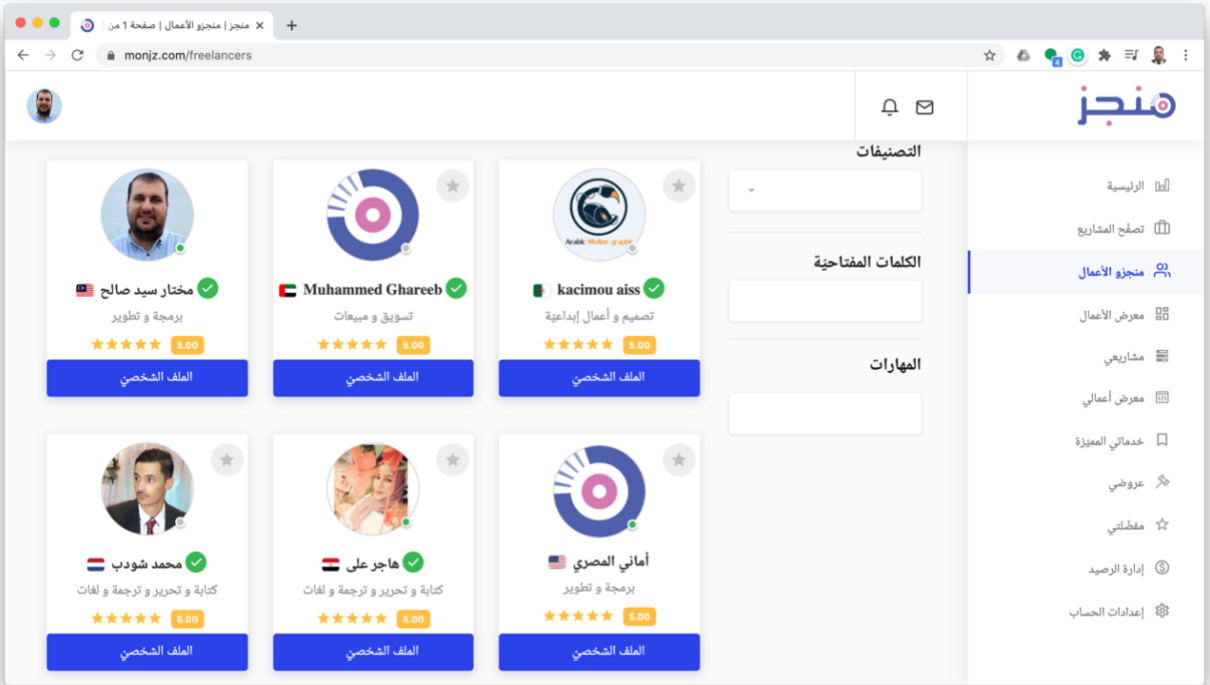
منجز | منجزو الأعمال | صفحة 1 من

monjz.com/freelancers

منجز

الرئيسية
تصفح المشاريع
منجزو الأعمال
معرض الأعمال
مشاريعي
معرض أعمالي
خدماتي المميزة
عروضي
مفضلتي
إدارة الرصيد
إعدادات الحساب

التصنيفات

الكلمات المفتاحية

المهارات

Arabic Motion graphic

kacimou aiss
تصميم و أعمال إبداعية
5.00
الملف الشخصي

Muhammed Ghareeb
تسويق و مبيعات
5.00
الملف الشخصي

مختار سيد صالح
برمجة و تطوير
5.00
الملف الشخصي

أماني المصري
برمجة و تطوير
5.00
الملف الشخصي

هاجر علي
كتابة و تحرير و ترجمة و لغات
5.00
الملف الشخصي

محمد شودب
كتابة و تحرير و ترجمة و لغات
5.00
الملف الشخصي